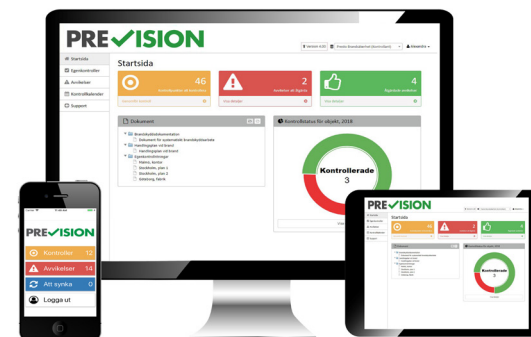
PREVISION

Version 4.33 | Previsi Brandsäkerhet (Kontrollant) | Mavelina

Startsida
Egenkontroller
Avvikelser
Kontrollkalender
Support

Startsida

46
Kontrollerade för kontrollera
Ytterligare kontroll

2
Avvikelser att åtgärda
Visa detaljer

4
Åtgärdade avvikelser
Visa detaljer

Dokument
Brandskyddsdokumentation
Dokument för systematiskt brandskyddsarbete
Handlingsplan vid brand
Handlingsplan vid brand
Egenkontrollsritningar
Malmö, Kontor
Stockholm, plan 1
Stockholm, plan 2
Göteborg, Fabrik

Kontrollstatus för objekt, 2018

Kontrollerade
3

PREVISION
Kontroller 12
Avvikelser 14
Att synka 0
Logga ut

PREVISION
Startsida
46
2
4
Dokument
Kontrollerade
3